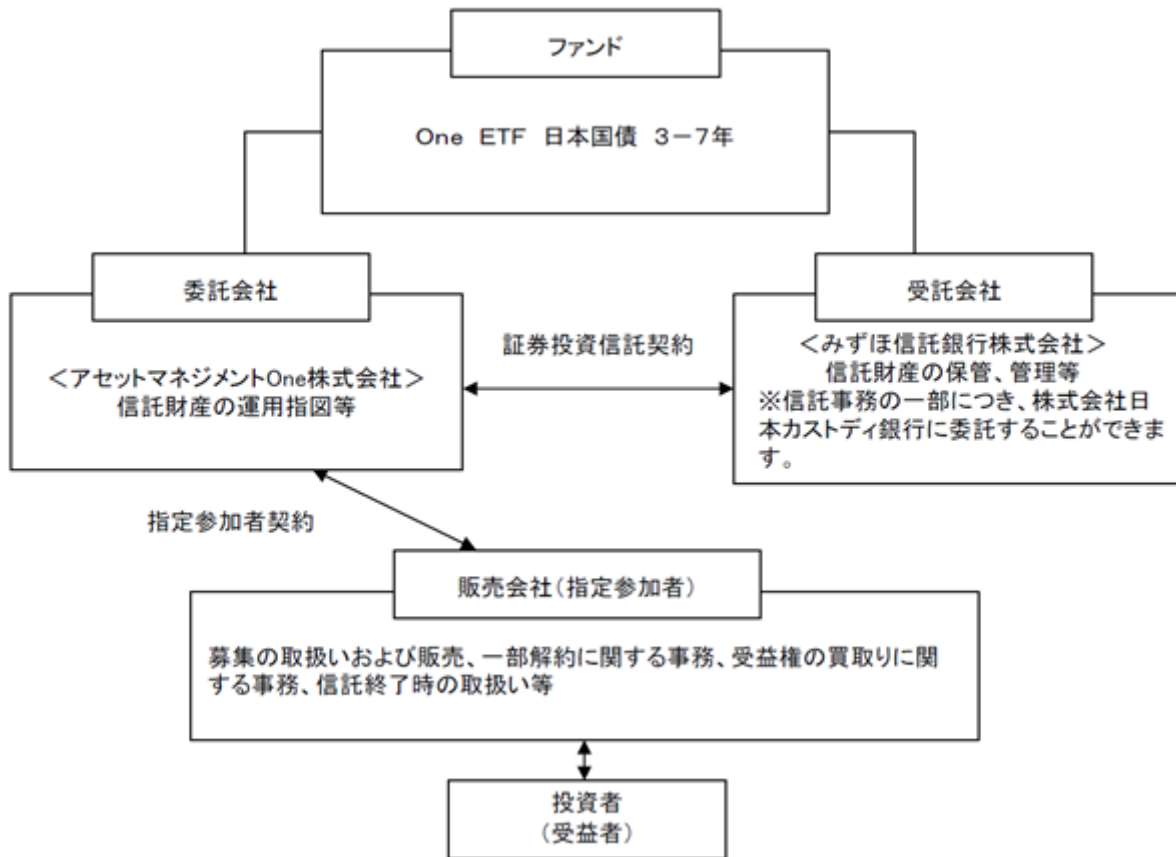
ファンド

One ETF 日本国債 3−7年

委託会社

<アセットマネジメントOne株式会社>
信託財産の運用指図等

証券投資信託契約

受託会社

<みずほ信託銀行株式会社>
信託財産の保管、管理等
※信託事務の一部につき、株式会社日本カストディ銀行に委託することができます。

指定参加者契約

販売会社(指定参加者)

募集の取扱いおよび販売、一部解約に関する事務、受益権の買取りに関する事務、信託終了時の取扱い等

投資者
(受益者)